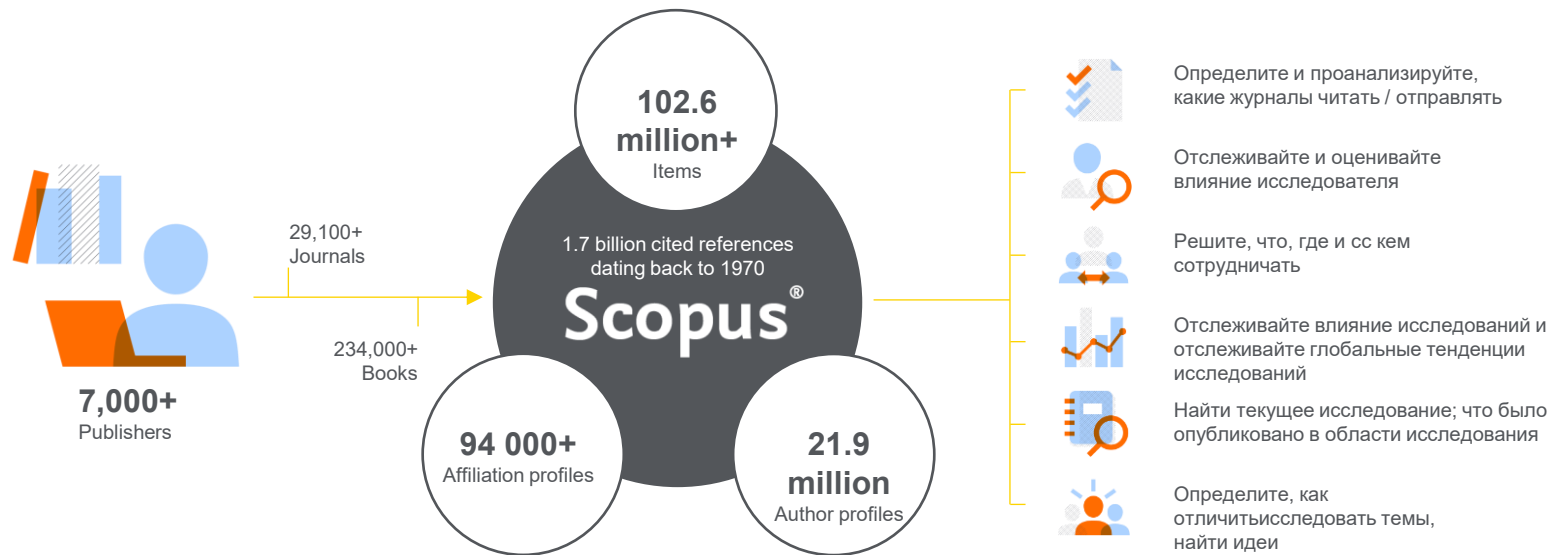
7,000+
Publishers

29,100+
Journals

234,000+
Books

102.6
million+
Items

1.7 billion cited references dating back to 1970
Scopus®

94 000+
Affiliation profiles

21.9
million
Author profiles

Определите и проанализируйте, какие журналы читать / отправлять

Отслеживайте и оценивайте влияние исследователя

Решите, что, где и сс кем сотрудничать

Отслеживайте влияние исследований и отслеживайте глобальные тенденции исследований

Найти текущее исследование; что было опубликовано в области исследования

Определите, как отличитьисследовать темы, найти идеи